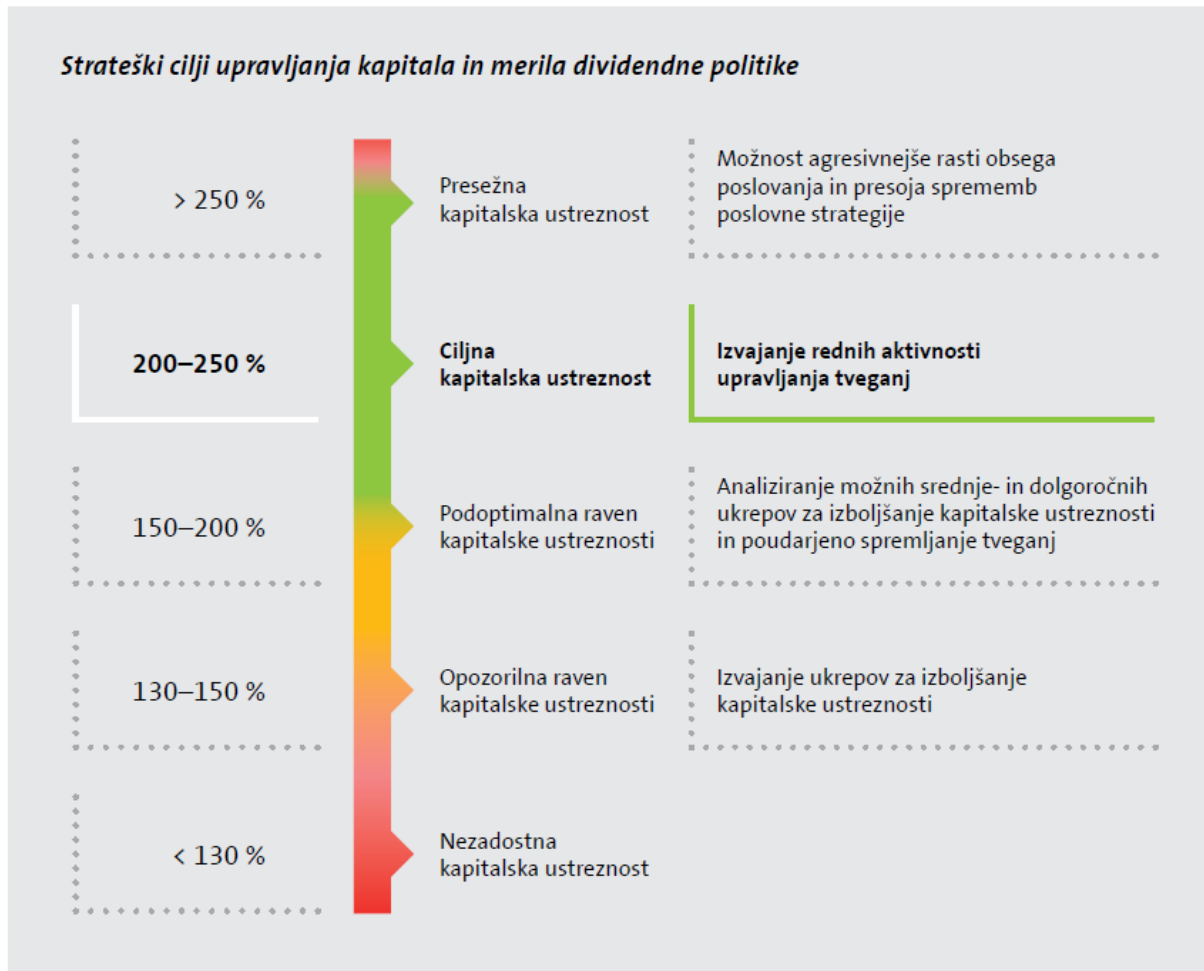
Strateški cilji upravljanja kapitala in merila dividendne politike

> 250 %

Presežna kapitalska ustreznost

Možnost agresivnejše rasti obsega poslovanja in presoja sprememb poslovne strategije

200–250 %

Ciljna kapitalska ustreznost

Izvajanje rednih aktivnosti upravljanja tveganj

150–200 %

Podoptimalna raven kapitalske ustreznosti

Analiziranje možnih srednje- in dolgoročnih ukrepov za izboljšanje kapitalske ustreznosti in poudarjeno spremljanje tveganj

130–150 %

Opozorilna raven kapitalske ustreznosti

Izvajanje ukrepov za izboljšanje kapitalske ustreznosti

< 130 %

Nezadostna kapitalska ustreznost